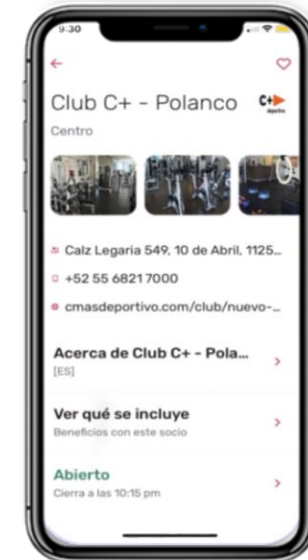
9:30

Club C+ - Polanco

C+ deportivo

Centro

Calz Legaria 549, 10 de Abril, 1125...

+52 55 6821 7000

cmasdeportivo.com/club/nuevo-...

Acerca de Club C+ - Pola...

[ES]

Ver qué se incluye

Beneficios con este socio

Abierto

Cierra a las 10:15 pm